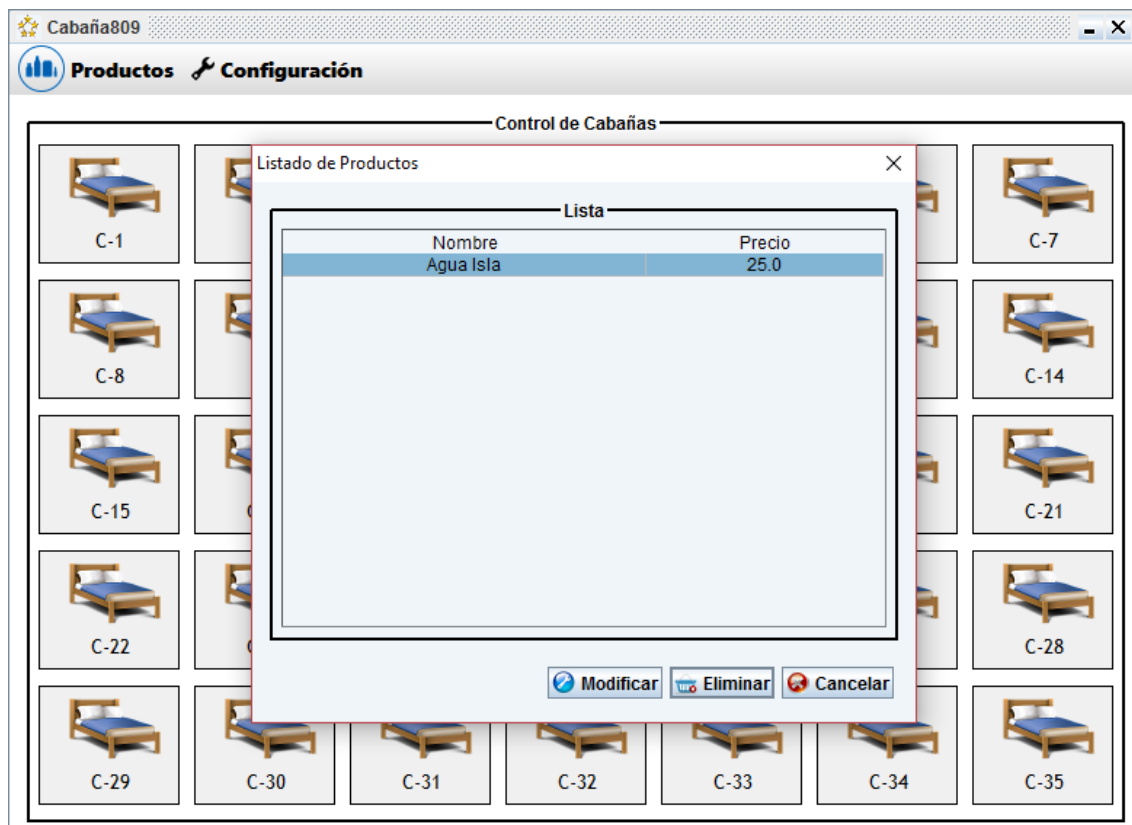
Cabaña809

Productos Configuración

Control de Cabañas

C-1

C-7

C-8

C-14

C-15

C-21

C-22

C-28

C-29

C-30

C-31

C-32

C-33

C-34

C-35

Listado de Productos

Lista

| Nombre | Precio |
|---|---|
| Agua Isla | 25.0 |

Modificar Eliminar Cancelar